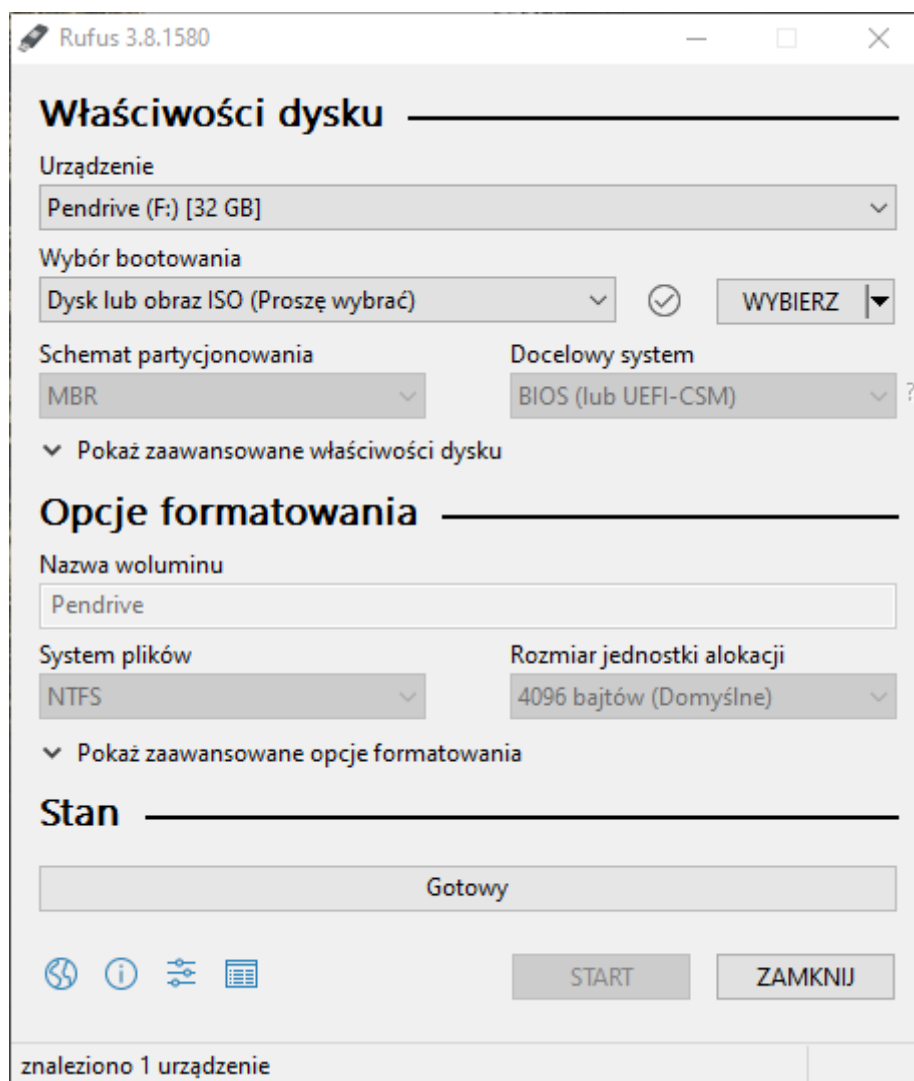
Rufus 3.8.1580

Właściwości dysku

Urządzenie
Pendrive (F:) [32 GB]

Wybór bootowania
Dysk lub obraz ISO (Proszę wybrać)
WYBIERZ

Schemat partycjonowania
MBR

Docelowy system
BIOS (lub UEFI-CSM)
?

Pokaż zaawansowane właściwości dysku

Opcje formatowania

Nazwa woluminu
Pendrive

System plików
NTFS

Rozmiar jednostki alokacji
4096 bajtów (Domyślne)

Pokaż zaawansowane opcje formatowania

Stan

Gotowy

START
ZAMKNIJ

znaleziono 1 urządzenie